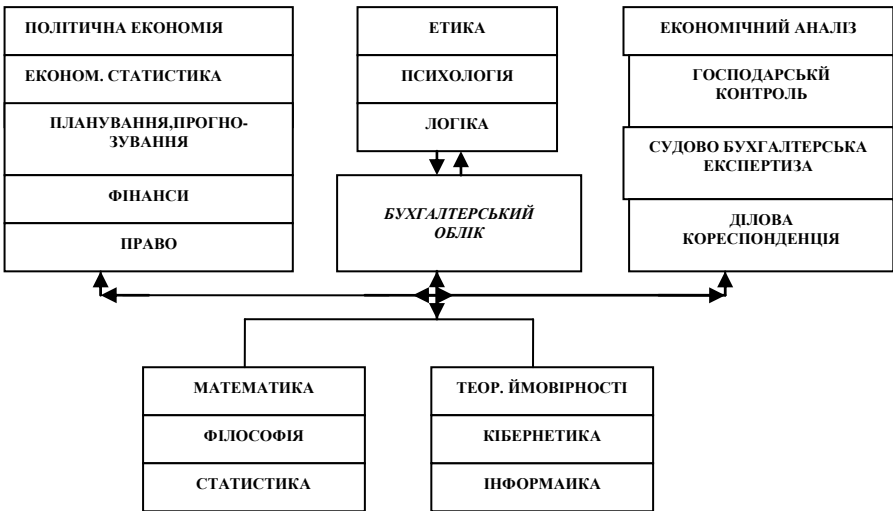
ПОЛІТИЧНА ЕКОНОМІЯ

ЕКОНОМ. СТАТИСТИКА

ПЛАНУВАННЯ,ПРОГНОЗУВАННЯ

ФІНАНСИ

ПРАВО

ЕТИКА

ПСИХОЛОГІЯ

ЛОГІКА

БУХГАЛТЕРСЬКИЙ ОБЛІК

ЕКОНОМІЧНИЙ АНАЛІЗ

ГОСПОДАРСЬКИЙ КОНТРОЛЬ

СУДОВО БУХГАЛТЕРСЬКА ЕКСПЕРТИЗА

ДІЛОВА КОРЕСПОНДЕНЦІЯ

МАТЕМАТИКА

ФІЛОСОФІЯ

СТАТИСТИКА

ТЕОР. ЙМОВІРНОСТІ

КІБЕРНЕТИКА

ІНФОРМАИКА